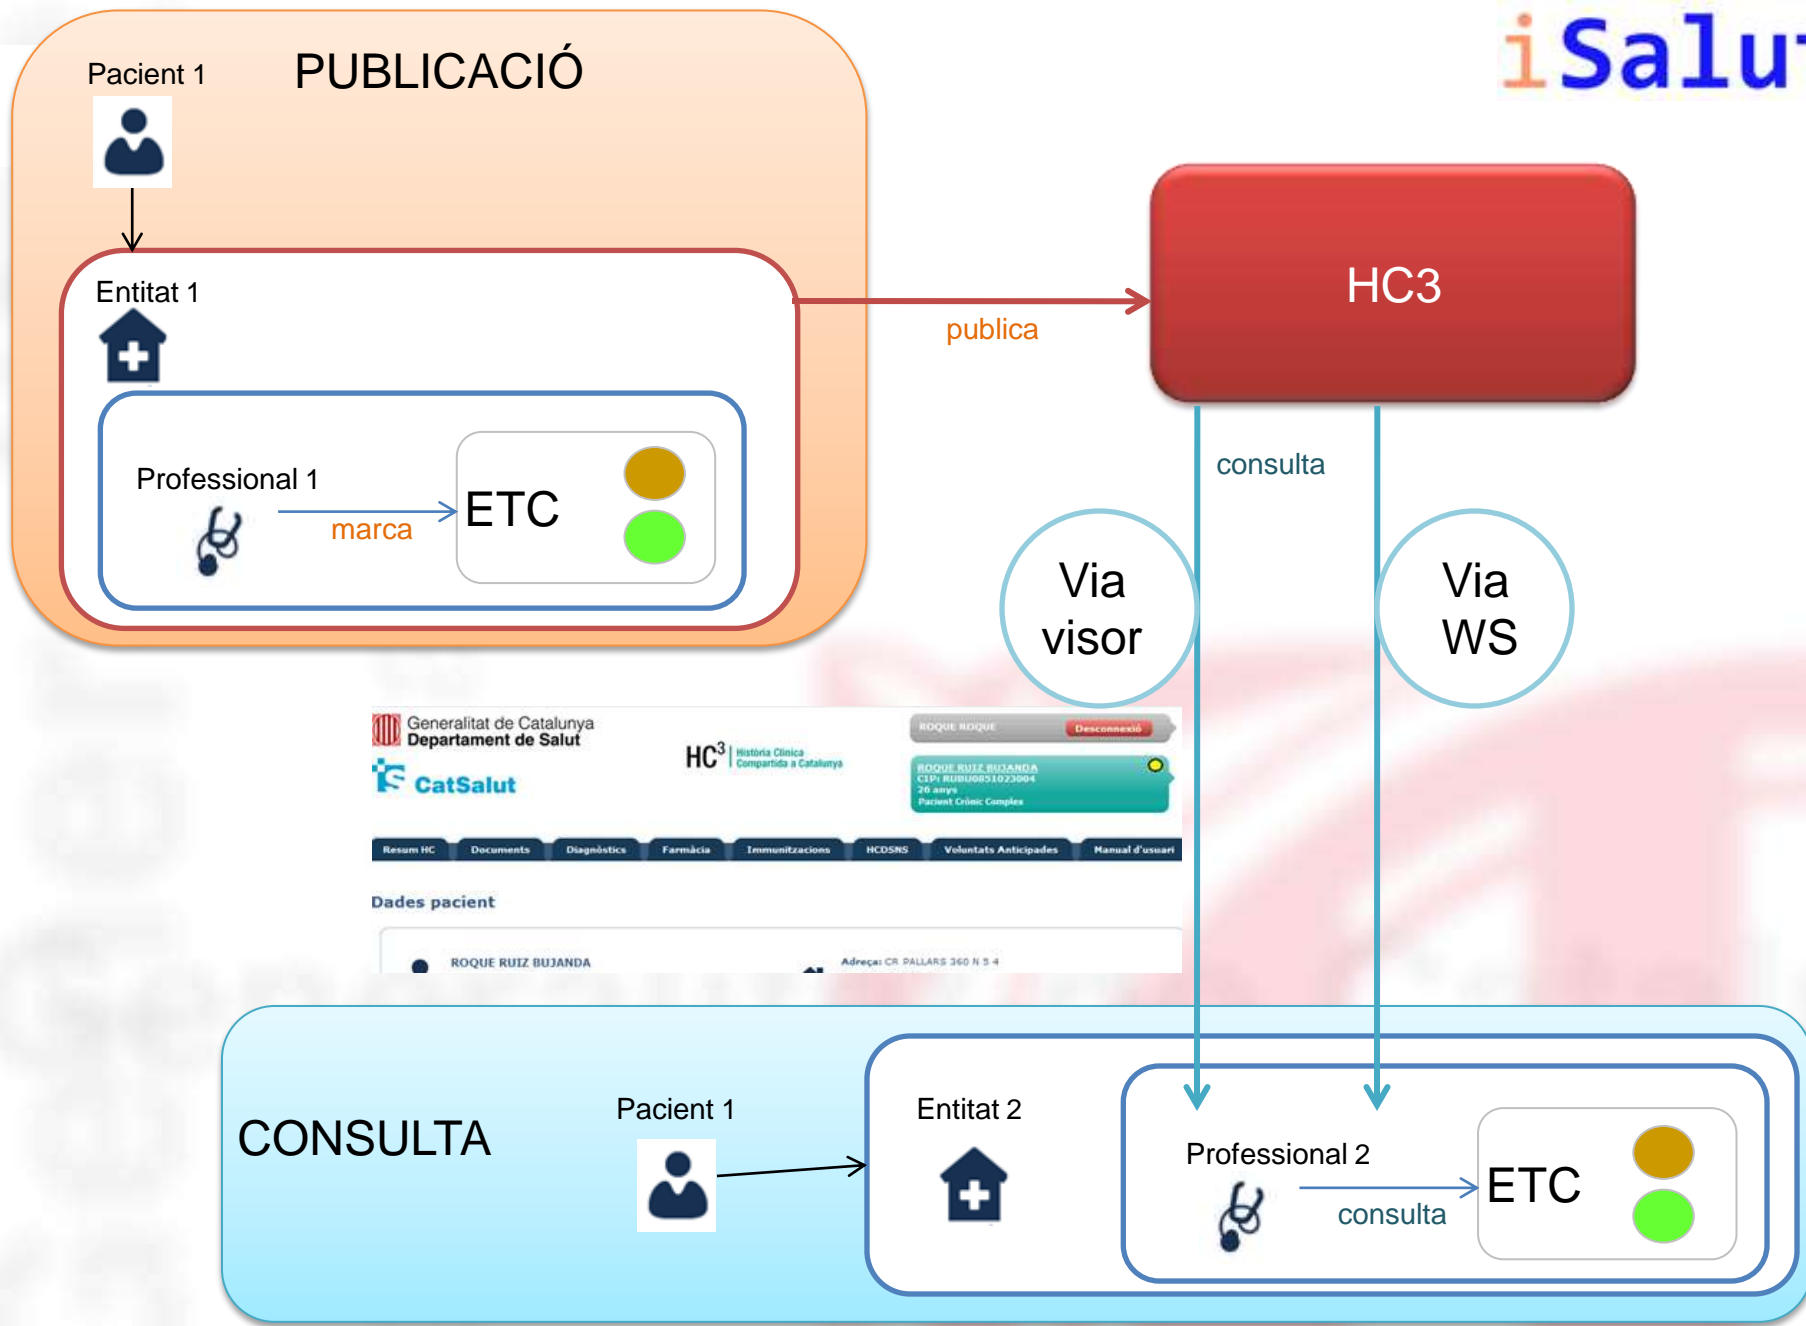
iSalu

Pacient 1

PUBLICACIÓ

Entitat 1

Professional 1

marca

ETC

publica

HC3

consulta

Via visor

Via WS

Generalitat de Catalunya
Departament de Salut

CatSalut

$HC^3$ | Història Clínica Compartida a Catalunya

ROQUE ROQUE Desconnexió

ROQUE RUIZ BUJANDA
CIP: RUBU0851023004
26 anys
Pacient Crònic Complex

| Resum HC | Documents | Diagnòstics | Farmàcia | Immunitzacions | HCDSNS | Voluntats Anticipades | Manual d'usuari |
|---|---|---|---|---|---|---|---|

Dades pacient

ROQUE RUIZ BUJANDA

Adreça: CR PALLARS 360 N 5 4

CONSULTA

Pacient 1

Entitat 2

Professional 2

consulta

ETC